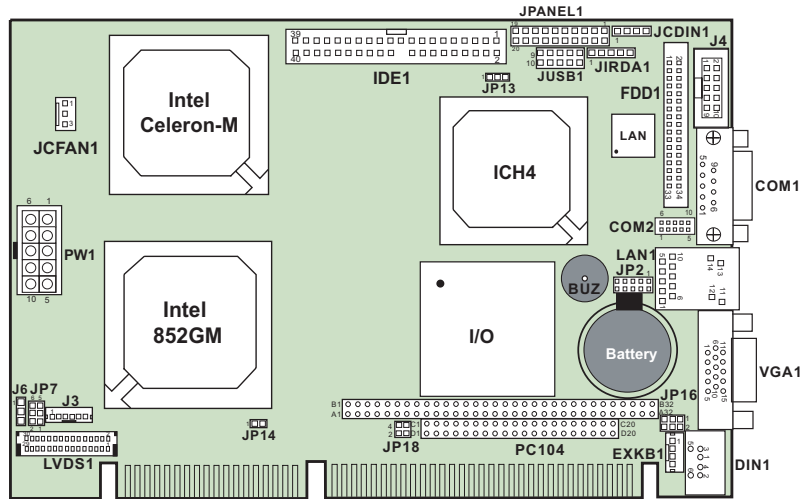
JPANEL1
JCDIN1
J4
IDE1
JUSB1
JIRDA1
JP13
FDD1
Intel
Celeron-M
JCFAN1
LAN
ICH4
COM1
COM2
PW1
LAN1
JP2
BUZ
Intel
852GM
I/O
Battery
VGA1
J6
JP7
J3
JP16
JP14
JP18
PC104
EXKB1
LVDS1
DIN1
39
40
1
2
19
20
1
2
9
10
6
1
10
5
B1
A1
B32
A32
C20
D20
C1
D1